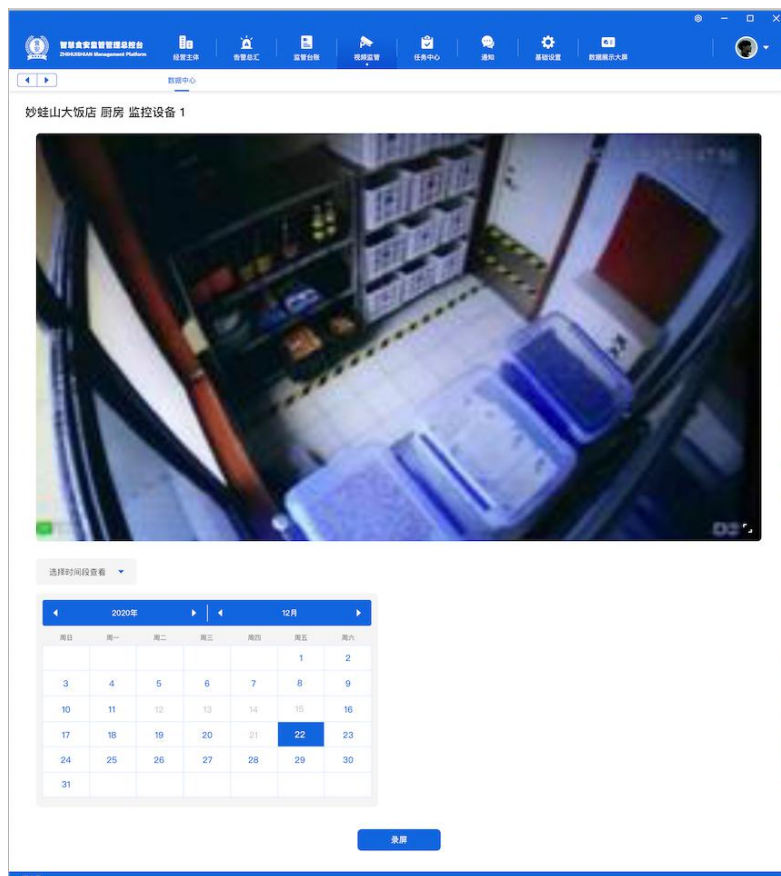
智慧食安监管管理总控台
ZHIHUISHIAN Management Platform

经营主体 告警总汇 监管台账 视频监管 任务中心 通知 基础设置 数据展示大屏

数据中心

妙蛙山大饭店 厨房 监控设备 1

选择时间段查看

2020年 12月

| 周日 | 周一 | 周二 | 周三 | 周四 | 周五 | 周六 |
|---|---|---|---|---|---|---|
| | | | | | 1 | 2 |
| 3 | 4 | 5 | 6 | 7 | 8 | 9 |
| 10 | 11 | 12 | 13 | 14 | 15 | 16 |
| 17 | 18 | 19 | 20 | 21 | 22 | 23 |
| 24 | 25 | 26 | 27 | 28 | 29 | 30 |
| 31 | | | | | | |

录屏